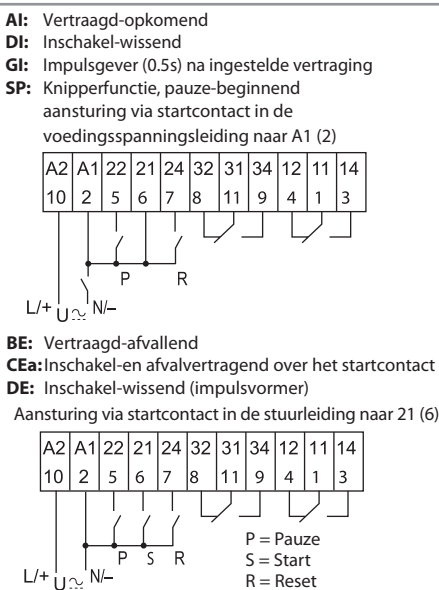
**AI:** Vertraagd-opkomend
**DI:** Inschakel-wissend
**GI:** Impulsgever (0.5s) na ingestelde vertraging
**SP:** Knipperfunctie, pauze-beginnend aansturing via startcontact in de voedingsspanningsleiding naar A1 (2)

| A2 | A1 | 22 | 21 | 24 | 32 | 31 | 34 | 12 | 11 | 14 |
|---|---|---|---|---|---|---|---|---|---|---|
| 10 | 2 | 5 | 6 | 7 | 8 | 11 | 9 | 4 | 1 | 3 |

P R

L/+ U $\sim$ N/–

**BE:** Vertraagd-afvallend
**CEa:** Inschakel-en afvalvertragend over het startcontact
**DE:** Inschakel-wissend (impulsvormer)

Aansturing via startcontact in de stuurleiding naar 21 (6)

| A2 | A1 | 22 | 21 | 24 | 32 | 31 | 34 | 12 | 11 | 14 |
|---|---|---|---|---|---|---|---|---|---|---|
| 10 | 2 | 5 | 6 | 7 | 8 | 11 | 9 | 4 | 1 | 3 |

P S R

P = Pauze
S = Start
R = Reset

L/+ U $\sim$ N/–